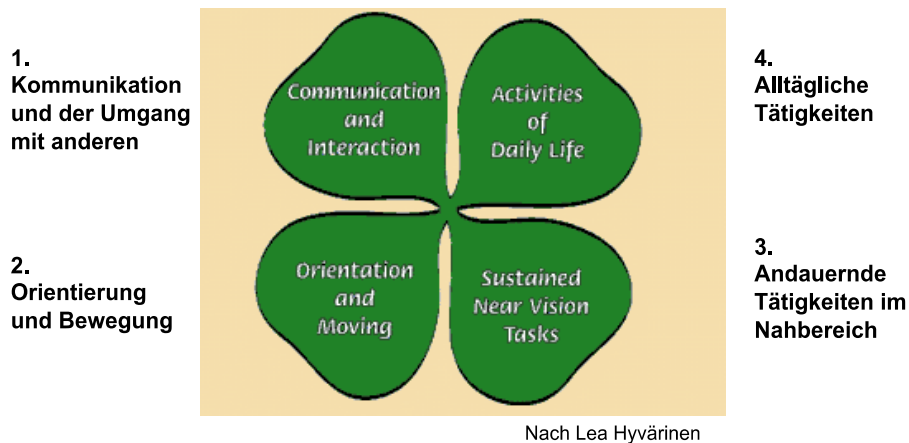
1.
Kommunikation und der Umgang mit anderen

2.
Orientierung und Bewegung

Communication and Interaction

Activities of Daily Life

Orientation and Moving

Sustained Near Vision Tasks

4.
Alltägliche Tätigkeiten

3.
Andauernde Tätigkeiten im Nahbereich

Nach Lea Hyvärinen